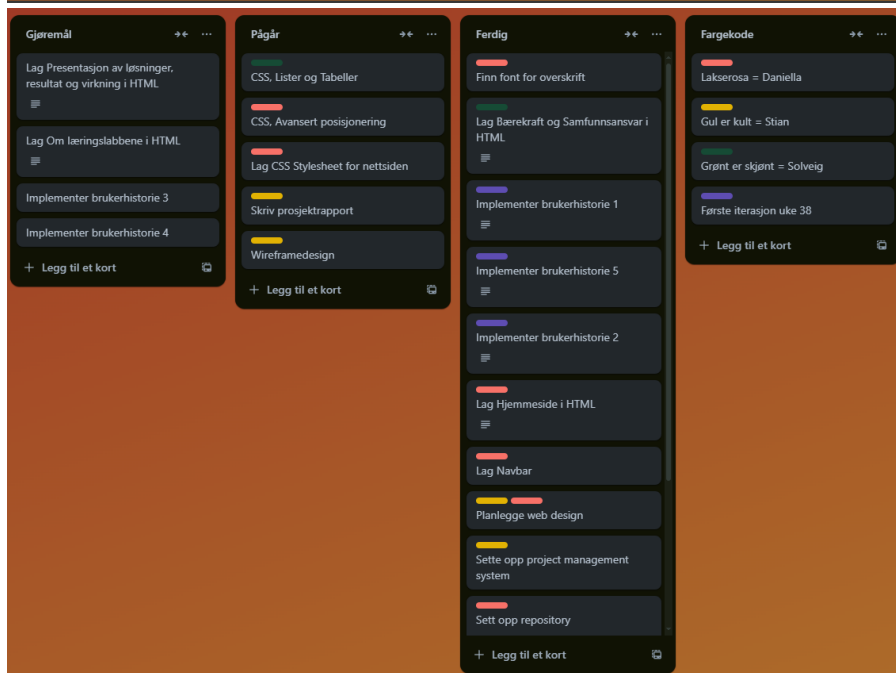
Gjøremål

Lag Presentasjon av løsninger, resultat og virkning i HTML

Lag Om læringslabbene i HTML

Implementer brukerhistorie 3

Implementer brukerhistorie 4

+ Legg til et kort

Pågår

CSS, Lister og Tabeller

CSS, Avansert posisjonering

Lag CSS Stylesheet for nettsiden

Skriv prosjektrapport

Wireframedesign

+ Legg til et kort

Ferdig

Finn font for overskrift

Lag Bærekraft og Samfunnsansvar i HTML

Implementer brukerhistorie 1

Implementer brukerhistorie 5

Implementer brukerhistorie 2

Lag Hjemmeside i HTML

Lag Navbar

Planlegge web design

Sette opp project management system

Sett opp repository

+ Legg til et kort

Fargekode

Lakserosa = Daniella

Gul er kult = Stian

Grønt er skjønt = Solveig

Første iterasjon uke 38

+ Legg til et kort